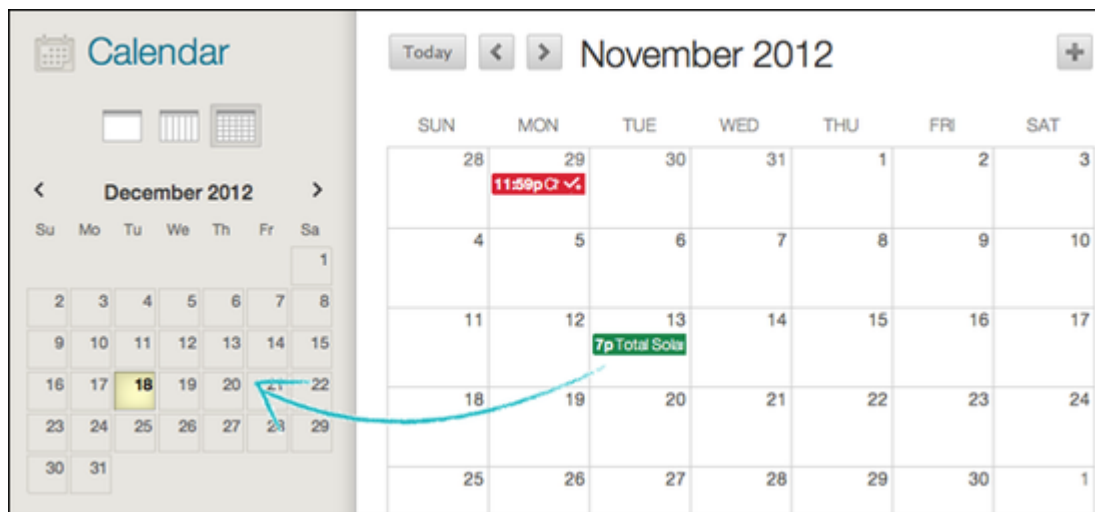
Calendar

‹ December 2012 ›

| Su | Mo | Tu | We | Th | Fr | Sa |
|---|---|---|---|---|---|---|
| | | | | | | 1 |
| 2 | 3 | 4 | 5 | 6 | 7 | 8 |
| 9 | 10 | 11 | 12 | 13 | 14 | 15 |
| 16 | 17 | 18 | 19 | 20 | 21 | 22 |
| 23 | 24 | 25 | 26 | 27 | 28 | 29 |
| 30 | 31 | | | | | |

Today ‹ › November 2012 +

| SUN | MON | TUE | WED | THU | FRI | SAT |
|---|---|---|---|---|---|---|
| 28 | 29 11:59p Cr | 30 | 31 | 1 | 2 | 3 |
| 4 | 5 | 6 | 7 | 8 | 9 | 10 |
| 11 | 12 | 13 7p Total Sola | 14 | 15 | 16 | 17 |
| 18 | 19 | 20 | 21 | 22 | 23 | 24 |
| 25 | 26 | 27 | 28 | 29 | 30 | 1 |